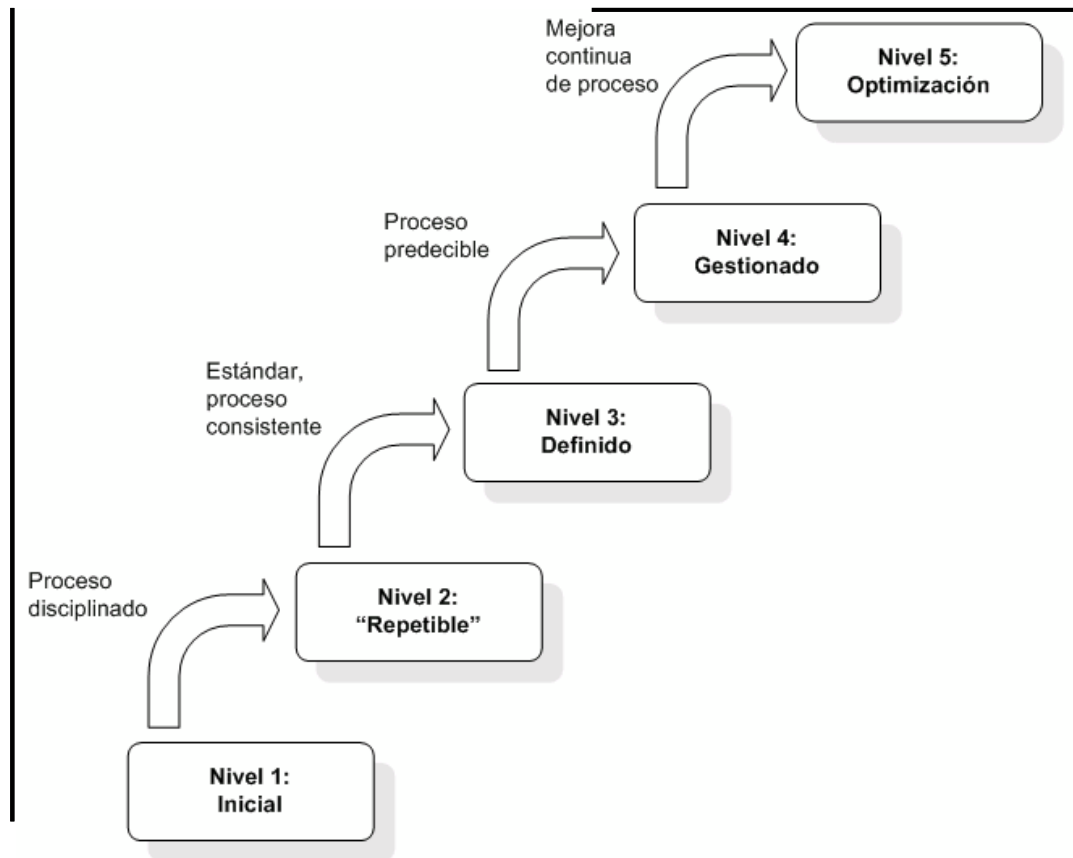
Mejora continua de proceso

Nivel 5: Optimización

Proceso predecible

Nivel 4: Gestionado

Estándar, proceso consistente

Nivel 3: Definido

Proceso disciplinado

Nivel 2: “Repetible”

Nivel 1: Inicial